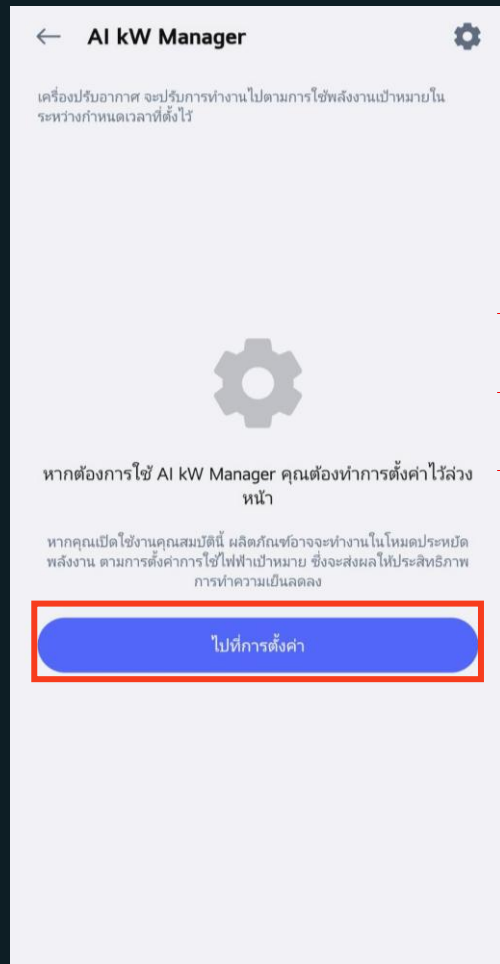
AI kW Manager

เครื่องปรับอากาศ จะปรับการทำงานไปตามการใช้พลังงานเป้าหมายในระหว่างกำหนดเวลาที่ตั้งไว้

หากต้องการใช้ AI kW Manager คุณต้องทำการตั้งค่าไว้ล่วงหน้า

หากคุณเปิดใช้งานคุณสมบัตินี้ ผลิตภัณฑ์อาจจะทำงานในโหมดประหยัดพลังงาน ตามการตั้งค่าการใช้ไฟฟ้าเป้าหมาย ซึ่งจะส่งผลให้ประสิทธิภาพการทำความเย็นลดลง

ไปที่การตั้งค่า